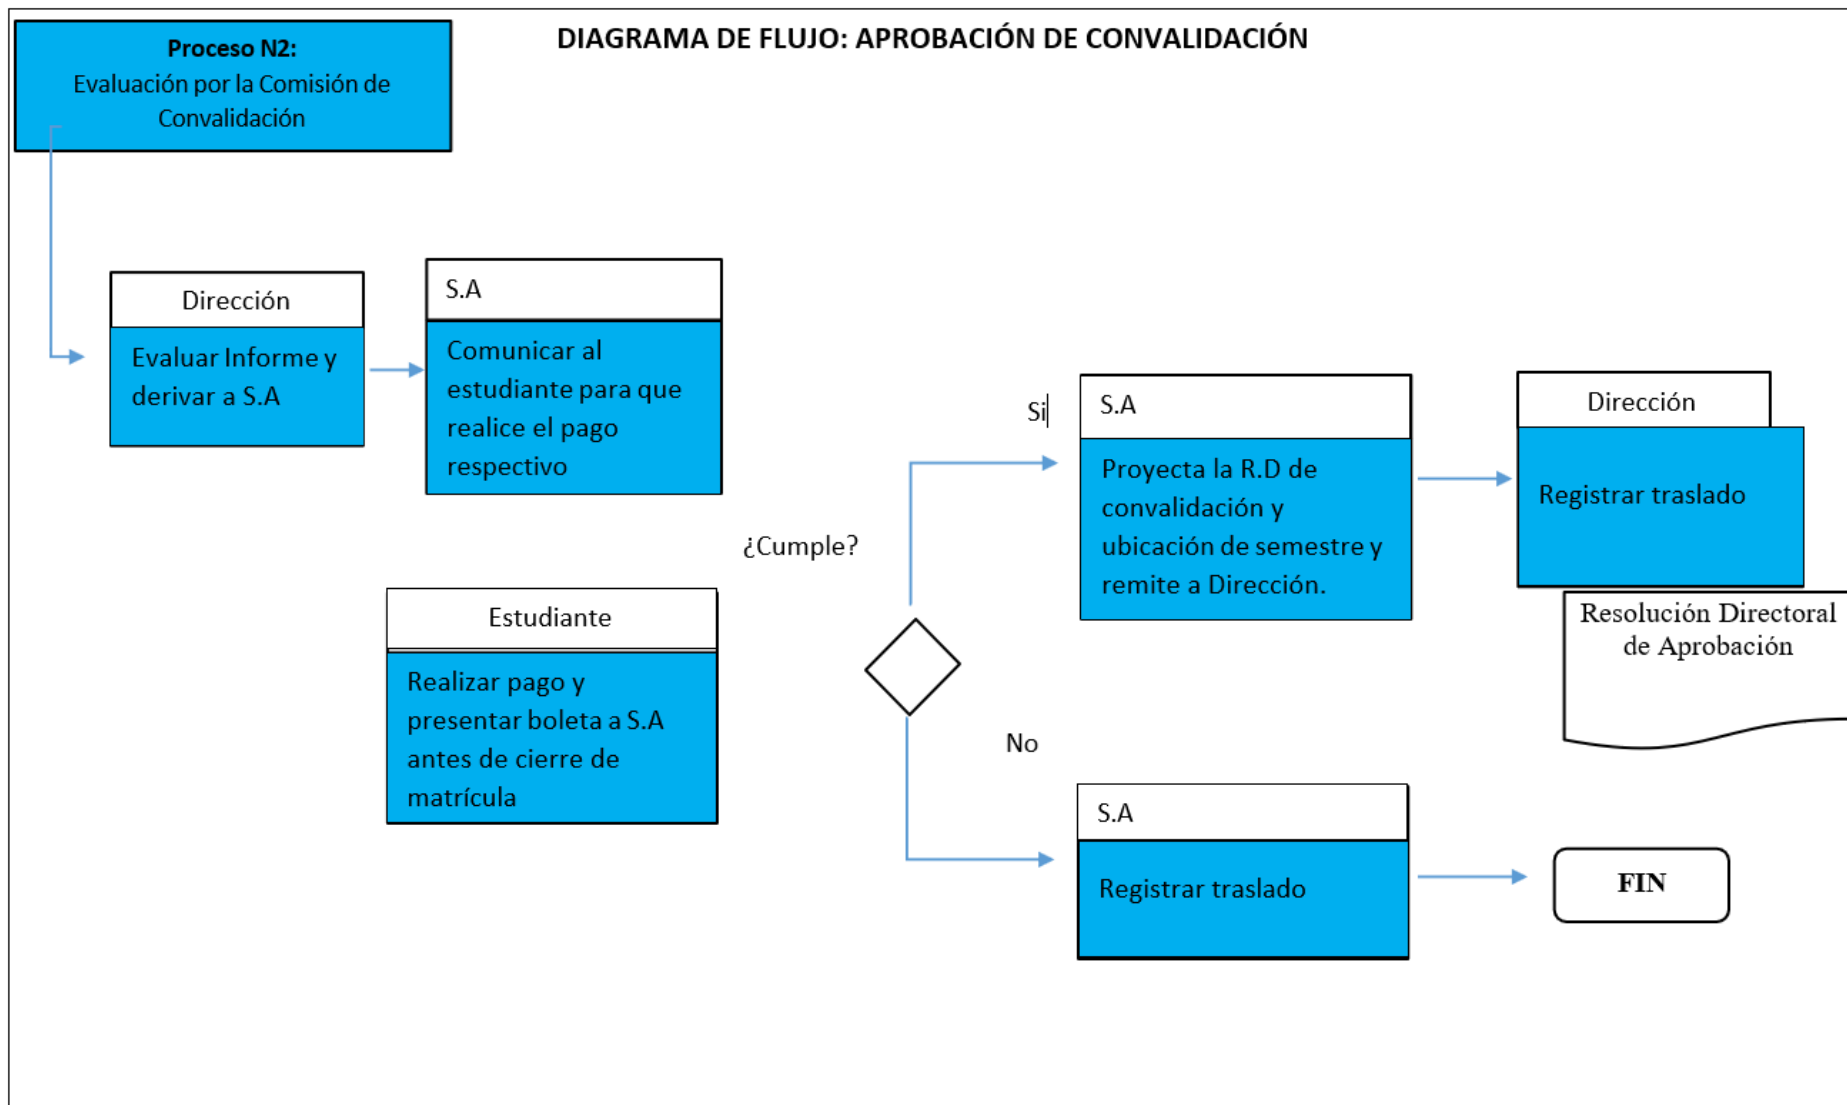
Proceso N2:
Evaluación por la Comisión de Convalidación

DIAGRAMA DE FLUJO: APROBACIÓN DE CONVALIDACIÓN

Dirección
Evaluar Informe y derivar a S.A

S.A
Comunicar al estudiante para que realice el pago respectivo

Estudiante
Realizar pago y presentar boleta a S.A antes de cierre de matrícula

¿Cumple?

Si

S.A
Proyecta la R.D de convalidación y ubicación de semestre y remite a Dirección.

Dirección
Registrar traslado

Resolución Directoral de Aprobación

No

S.A
Registrar traslado

FIN